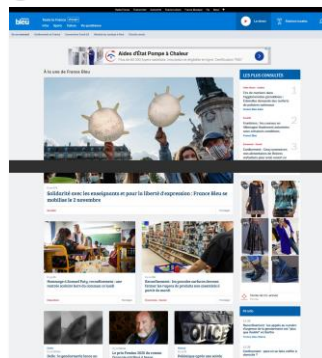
bleu

Aides d'État Pompe à Chaleur

À la une de France Bleu

LES PLUS CONSULTÉS

Solidarité avec les enseignants et pour la liberté d'expression : France Bleu se mobilise le 2 novembre

En direct

POLICE

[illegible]